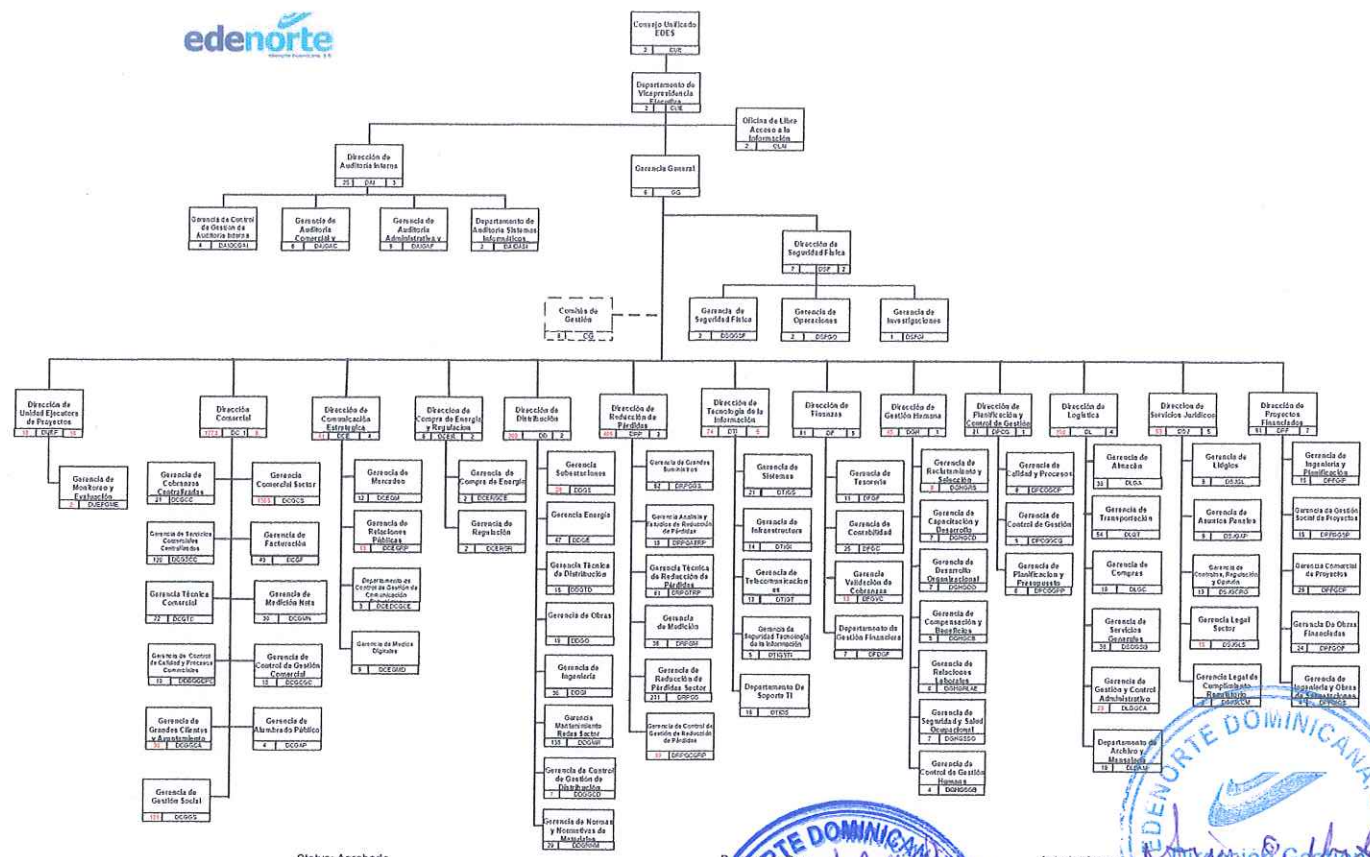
edenorte

Consejo Unificado EDES
3 | CUE

Departamento de Vicepresidencia Ejecutiva
2 | CUE

Oficina de Libre Acceso a la Información
2 | OLAI

Dirección de Auditoría Interna
25 | DAI | 5

Gerencia General
6 | GG

Gerencia de Control de Gestión de Auditoría Interna
4 | DAIGCGAI

Gerencia de Auditoría Comercial y
6 | DAIGAC

Gerencia de Auditoría Administrativa y
9 | DAIGAF

Departamento de Auditoría Sistemas Informáticos
3 | DAIDASI

Dirección de Seguridad Física
7 | DSF | 2

Comités de Gestión
0 | CG

Gerencia de Seguridad Física
3 | DSGSF

Gerencia de Operaciones
2 | DSFGO

Gerencia de Investigaciones
1 | DSFGI

Dirección de Unidad Ejecutora de Proyectos
10 | DUEP | 10

Gerencia de Monitoreo y Evaluación
2 | DUEPGME

Dirección Comercial
1072 | DC | 8

Gerencia de Cobranzas Centralizadas
21 | DCGCC

Gerencia Comercial Sector
1005 | DCGCS

Gerencia de Servicios Comerciales Centralizados
120 | DCGSCC

Gerencia de Facturación
49 | DCGF

Gerencia Técnica Comercial
72 | DCGTC

Gerencia de Medición Neta
30 | DCGMN

Gerencia de Control de Calidad y Procesos Comerciales
10 | DCGCCPC

Gerencia de Control de Gestión Comercial
15 | DCGCGC

Gerencia de Grandes Clientes y Ayuntamiento
30 | DCGGCA

Gerencia de Alumbrado Público
4 | DCGAP

Gerencia de Gestión Social
121 | DCGGS

Dirección de Comunicación Estratégica
41 | DCE | 4

Gerencia de Mercadeo
12 | DCEGM

Gerencia de Relaciones Públicas
11 | DCEGRP

Departamento de Control de Gestión de Comunicación Estratégica
3 | DCEDCGCE

Gerencia de Medios Digitales
9 | DCEGMD

Dirección de Compra de Energía y Regulación
6 | DCER | 2

Gerencia de Compra de Energía
2 | DCERGCE

Gerencia de Regulación
2 | DCERGR

Dirección de Distribución
300 | DD | 2

Gerencia Subestaciones
25 | DDGS

Gerencia Energía
47 | DDGE

Gerencia Técnica de Distribución
15 | DDGTD

Gerencia de Obras
19 | DDGO

Gerencia de Ingeniería
36 | DDGI

Gerencia Mantenimiento Redes Sector
138 | DDGMR

Gerencia de Control de Gestión de Distribución
7 | DDGCGD

Gerencia de Normas y Normativas de Materiales
29 | DDGNNM

Dirección de Reducción de Pérdidas
406 | DRP | 3

Gerencia de Grandes Suministros
62 | DRPGGS

Gerencia Análisis y Estudios de Reducción de Pérdidas
18 | DRPGAERP

Gerencia Técnica de Reducción de Pérdidas
61 | DRPGTRP

Gerencia de Medición
36 | DRPGM

Gerencia de Reducción de Pérdidas Sector
211 | DRPGS

Gerencia de Control de Gestión de Reducción de Pérdidas
17 | DRPGCGRP

Dirección de Tecnología de la Información
74 | DTI | 6

Gerencia de Sistemas
21 | DTIGS

Gerencia de Infraestructura
14 | DTIGI

Gerencia de Telecomunicaciones
13 | DTIGT

Gerencia de Seguridad Tecnológica de la Información
5 | DTIGSTI

Departamento De Soporte TI
18 | DTIDS

Dirección de Finanzas
81 | DF | 5

Gerencia de Tesorería
11 | DFGT

Gerencia de Contabilidad
25 | DFGC

Gerencia Validación de Cobranzas
33 | DFGVC

Departamento de Gestión Financiera
7 | DFDGF

Dirección de Gestión Humana
45 | DGH | 3

Gerencia de Reclutamiento y Selección
8 | DGHGRS

Gerencia de Capacitación y Desarrollo
7 | DGHGCD

Gerencia de Desarrollo Organizacional
7 | DGHGDO

Gerencia de Compensación y Beneficios
5 | DGHGCB

Gerencia de Relaciones Laborales
6 | DGHGRLAE

Gerencia de Seguridad y Salud Ocupacional
7 | DGHGSSO

Gerencia de Control de Gestión Humana
4 | DGHGCGB

Dirección de Planificación y Control de Gestión
21 | DPCG | 1

Gerencia de Calidad y Procesos
6 | DPCGGCP

Gerencia de Control de Gestión
5 | DPCGGCG

Gerencia de Planificación y Presupuesto
8 | DPCGGPP

Dirección de Logística
150 | DL | 4

Gerencia de Almacén
30 | DLGA

Gerencia de Transportación
54 | DLGT

Gerencia de Compras
18 | DLGC

Gerencia de Servicios Generales
30 | DLGSG

Gerencia de Gestión y Control Administrativo
23 | DLGGCA

Departamento de Archivo y Mensajería
10 | DLDAM

Dirección de Servicios Jurídicos
53 | DSJ | 5

Gerencia de Litigios
8 | DSJGL

Gerencia de Asuntos Penales
9 | DSJGAP

Gerencia de Contratos, Regulación y Opinión
13 | DSJGCRO

Gerencia Legal Sector
15 | DSJGLS

Gerencia Legal de Cumplimiento Regulatorio
3 | DSJGLCR

Dirección de Proyectos Financiados
91 | DPF | 7

Gerencia de Ingeniería y Planificación
15 | DPFGIP

Gerencia de Gestión Social de Proyectos
15 | DPFGGSP

Gerencia Comercial de Proyectos
26 | DPFGCP

Gerencia De Obras Financiadas
24 | DPFGOF

Gerencia de Ingeniería y Obras de Subestaciones
4 | DPFGIOS

EDENORTE DOMINICANA

Status: Aprobado